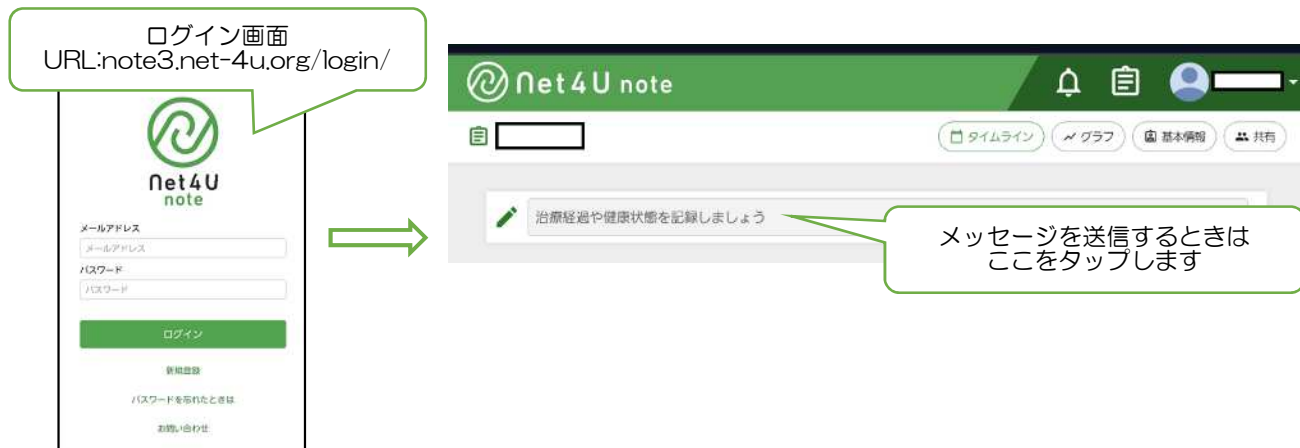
ログイン画面
URL:note3.net-4u.org/login/

Net4U
note

メールアドレス
メールアドレス
パスワード
パスワード

ログイン

新規登録

パスワードを忘れたときは

お問い合わせ

Net4U note

タイムライン
グラフ
基本情報
共有

治療経過や健康状態を記録しましょう

メッセージを送信するときは
ここをタップします